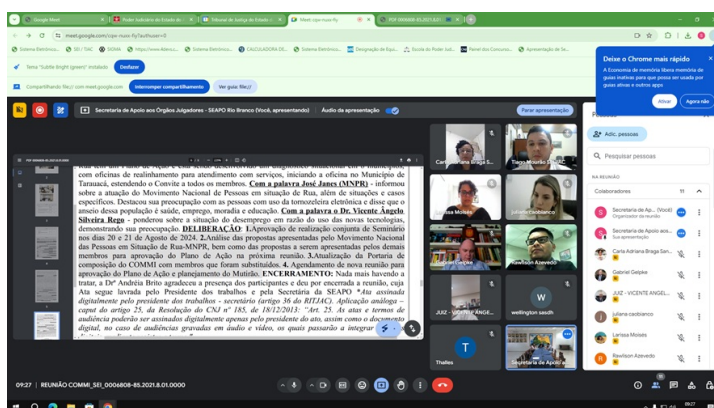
Google Meet | Poder Judiciário do Estado do... | Tribunal de Justiça do Estado d... | Meet: cqw-nuxs-fiy | PDF 0006808-85.2021.8.01...

meet.google.com/cqw-nuxs-fiy?authuser=0

Sistema Eletrônico... | SEI / TJAC | SIGMA | https://www.diario.c... | Sistema Eletrônico... | CALCULADORA DE... | Sistema Eletrônico... | Designação de Equ... | Escola do Poder Jud... | Painel dos Concurso... | Apresentação de Sa...

Tema "Subtle Bright (green)" instalado | Desfazer

Compartilhando file:// com meet.google.com | Interromper compartilhamento | Ver guia file://

Deixe o Chrome mais rápido
A Economia de memória libera memória de guias inativas para que possa ser usada por guias ativas e outros apps.
Ativar | Agora não

Secretaria de Apoio aos Órgãos Julgadores - SEAPO Rio Branco (Você, apresentando) | Áudio da apresentação | Parar apresentação

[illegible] com oficinas de realinhamento para atendimento com serviços, iniciando a oficina no Município de Tarauacá, estendendo o Convite a todos os membros. Com a palavra José Janes (MNPR) - informou sobre a situação do Movimento Nacional de Pessoas em situação de Rua, além de situações e casos específicos. Destacou sua preocupação com as pessoas em situação de rua quanto ao tornozeleira eletrônica e disse que o anseio dessa população é saúde, emprego, moradia e educação. Com a palavra o Dr. Vicente Ângelo Silveira Rego - ponderou sobre a situação do desemprego em razão do uso das novas tecnologias, demonstrando sua preocupação. DELIBERAÇÃO: 1.Aprovação de realização conjunta de Seminário nos dias 20 e 21 de Agosto de 2024. 2.Análise das propostas apresentadas pelo Movimento Nacional das Pessoas em Situação de Rua-MNPR, bem como das propostas a serem apresentadas pelos demais membros para aprovação do Plano de Ação na próxima reunião. 3.Atualização da Portaria de composição do COMMI com membros que foram substituídos. 4.Agendamento de nova reunião para aprovação do Plano de Ação e planejamento do Mutirão. ENCERRAMENTO: Nada mais havendo a tratar, a Drª Andréia Brito agradeceu a presença dos participantes e deu por encerrada a reunião, cuja Ata segue lavrada pelo Presidente dos trabalhos e pela Secretaria da SEAPO *Ata assinada digitalmente pelo presidente dos trabalhos - secretário (artigo 36 do RITJAC). Aplicação análoga – caput do artigo 25, da Resolução do CNJ nº 185, de 18/12/2013: "Art. 25. As atas e termos de audiência poderão ser assinados digitalmente apenas pelo presidente do ato, assim como o documento digital, no caso de audiências gravadas em áudio e vídeo, os quais passarão a integrar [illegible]

Carla Adriana Braga San... | Tiago Mourão Sh... | Larissa Moisés | Juliana Cadibianco | Gabriel Gelpke | Rawlison Azevedo | JUIZ - VICENTE ÂNGE... | wellington saudh | Thalles | Secretaria de Apoio aos...

Pessoas
Adic. pessoas
Pesquisar pessoas
NA REUNIÃO
Colaboradores 11
Secretaria de Ap... (Você) Organizador da reunião
Secretaria de Apoio aos... Sua apresentação
Carla Adriana Braga Sam...
Gabriel Gelpke
JUIZ - VICENTE ANGEL...
juliana cadibianco
Larissa Moisés
Rawlison Azevedo

09:27 | REUNIÃO COMMI_SEI_0006808-85.2021.8.01.0000